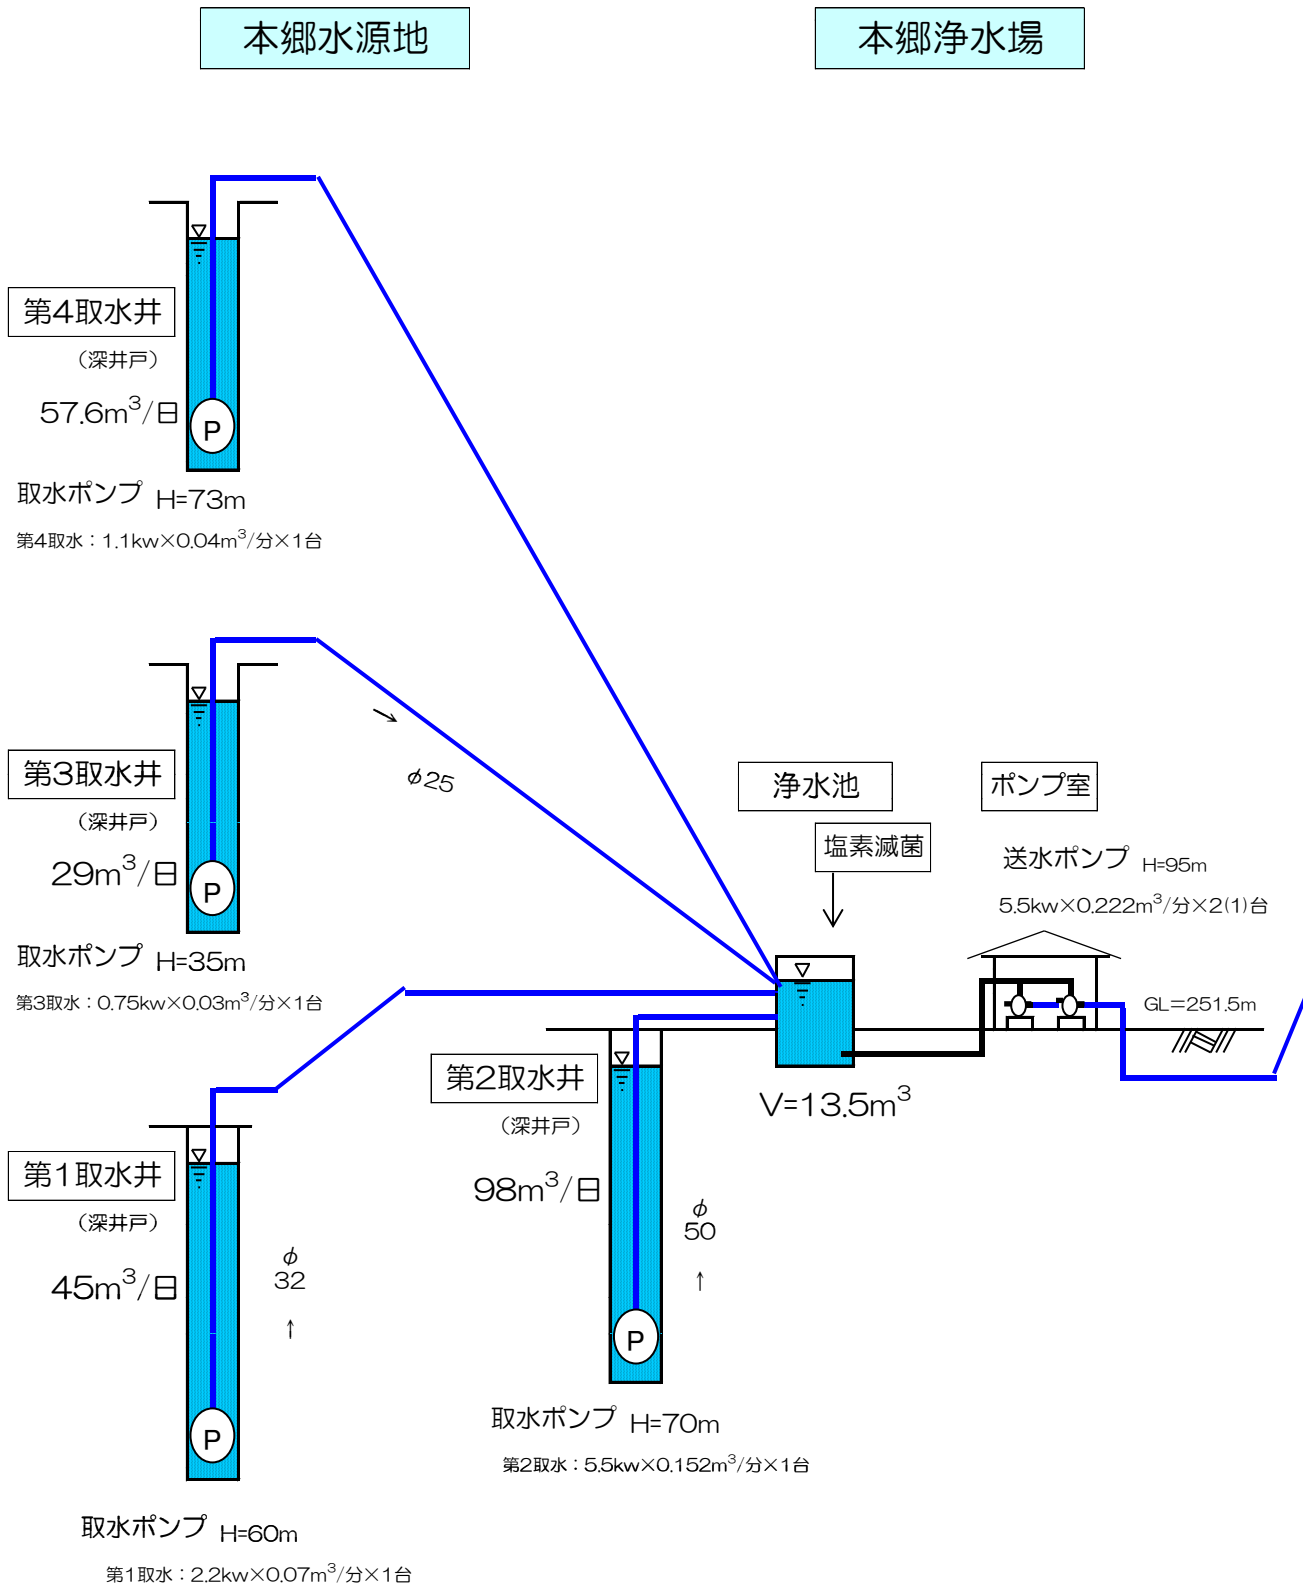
本郷水源地

本郷浄水場

第4取水井
（深井戸）
57.6$m^3$/日
P
取水ポンプ H=73m
第4取水：1.1kw×0.04$m^3$/分×1台

第3取水井
（深井戸）
29$m^3$/日
P
取水ポンプ H=35m
第3取水：0.75kw×0.03$m^3$/分×1台

$\phi$25

浄水池
塩素滅菌

ポンプ室
送水ポンプ H=95m
5.5kw×0.222$m^3$/分×2(1)台
GL=251.5m

V=13.5$m^3$

第2取水井
（深井戸）
98$m^3$/日
$\phi$ 50
P
取水ポンプ H=70m
第2取水：5.5kw×0.152$m^3$/分×1台

第1取水井
（深井戸）
45$m^3$/日
$\phi$ 32
P
取水ポンプ H=60m
第1取水：2.2kw×0.07$m^3$/分×1台